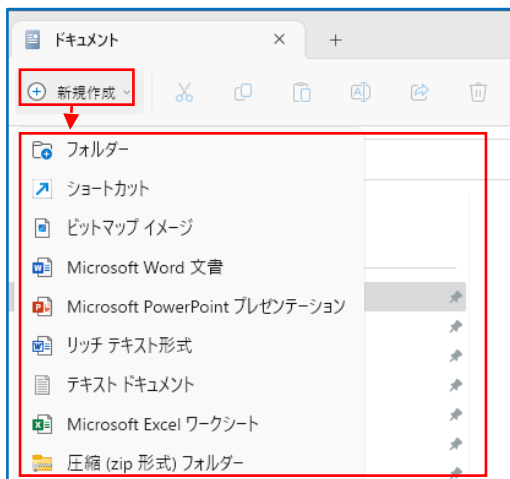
ドキュメント ×  +

新規作成

フォルダー
ショートカット
ビットマップ イメージ
Microsoft Word 文書
Microsoft PowerPoint プレゼンテーション
リッチ テキスト形式
テキスト ドキュメント
Microsoft Excel ワークシート
圧縮 (zip 形式) フォルダー